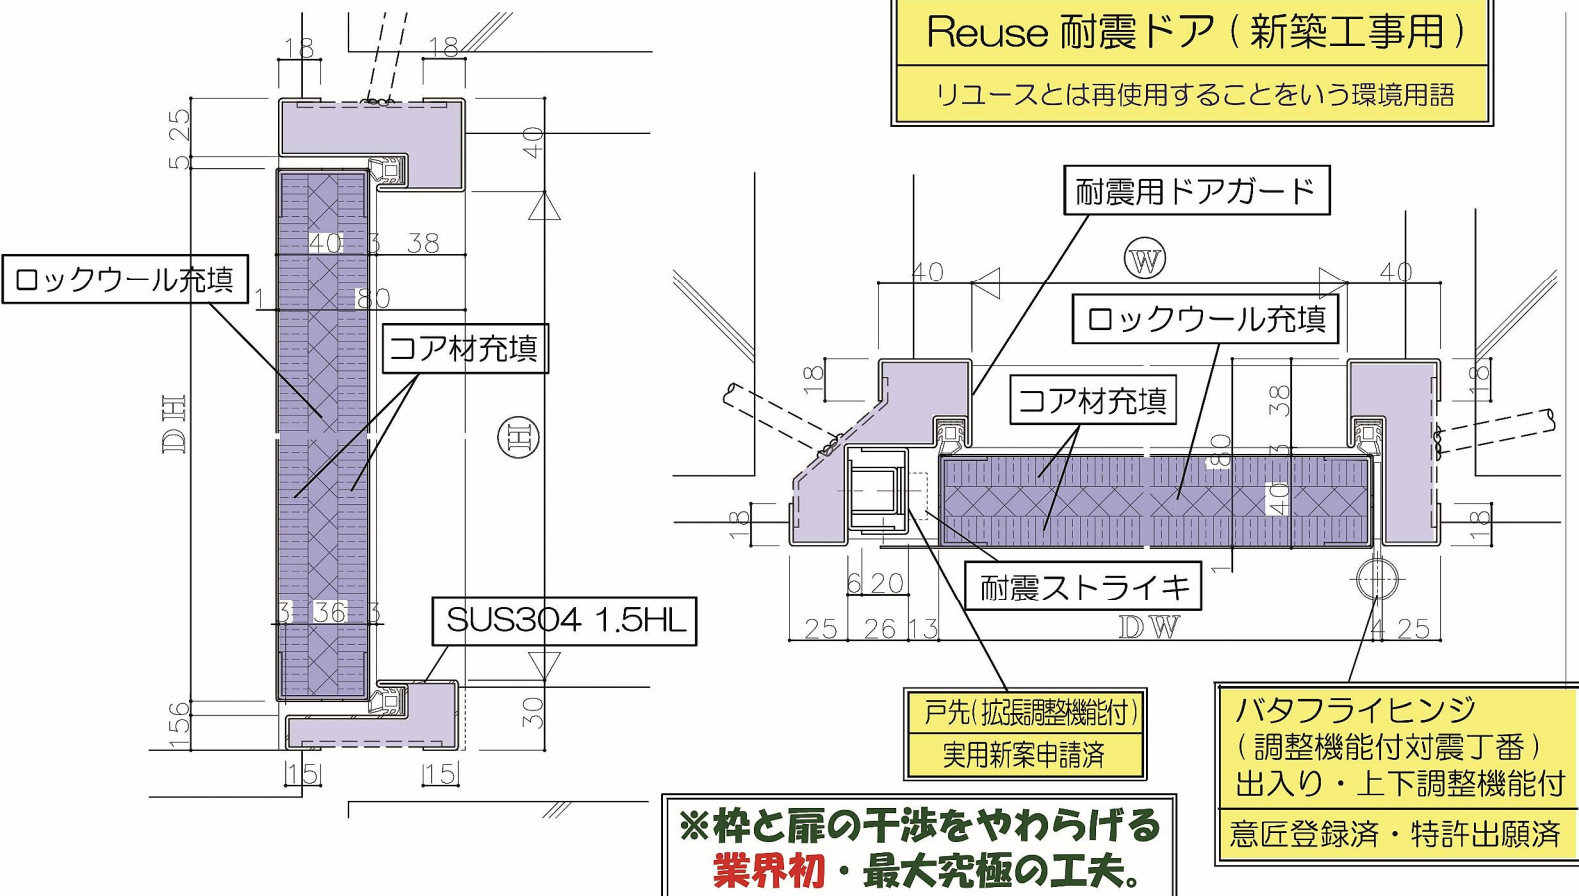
Reuse 耐震ドア（新築工事用）

リユースとは再使用することをいう環境用語

18 18

5 25

5

40

40 3 38

ロックウール充填

1 80

コア材充填

DH

H

3 36 3

SUS304 1.5HL

30

156

15 15

耐震用ドアガード

W

40 40

ロックウール充填

18

コア材充填

38

80

3

40

18 18 18

1

耐震ストライキ

6 20

25 26 13 DW 4 25

戸先（拡張調整機能付）

実用新案申請済

バタフライヒンジ
（調整機能付対震丁番）
出入り・上下調整機能付

意匠登録済・特許出願済

※枠と扉の干渉をやわらげる
業界初・最大究極の工夫。